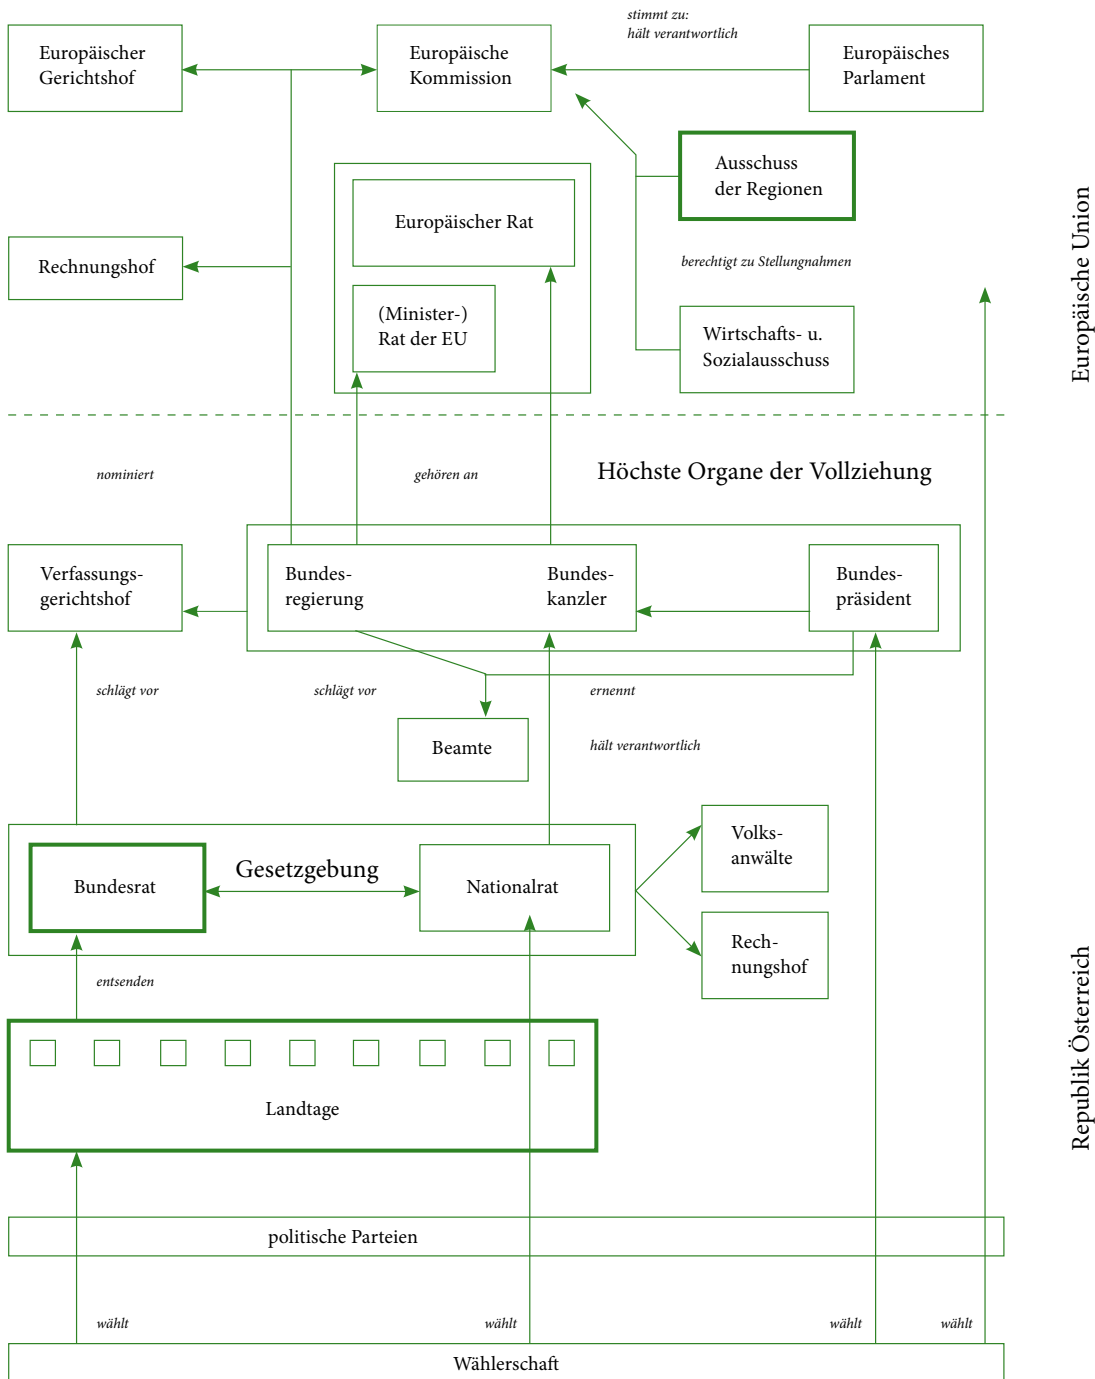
stimmt zu:
hält verantwortlich

Europäischer Gerichtshof

Europäische Kommission

Europäisches Parlament

Ausschuss der Regionen

Europäischer Rat

Rechnungshof

(Minister-) Rat der EU

berechtigt zu Stellungnahmen

Wirtschafts- u. Sozialausschuss

Europäische Union

nominiert

gehören an

Höchste Organe der Vollziehung

Verfassungs-gerichtshof

Bundes-regierung

Bundes-kanzler

Bundes-präsident

schlägt vor

schlägt vor

ernennt

Beamte

hält verantwortlich

Volks-anwälte

Bundesrat

Gesetzgebung

Nationalrat

Rech-nungshof

entsenden

Landtage

Republik Österreich

politische Parteien

wählt

wählt

wählt

wählt

Wählerschaft